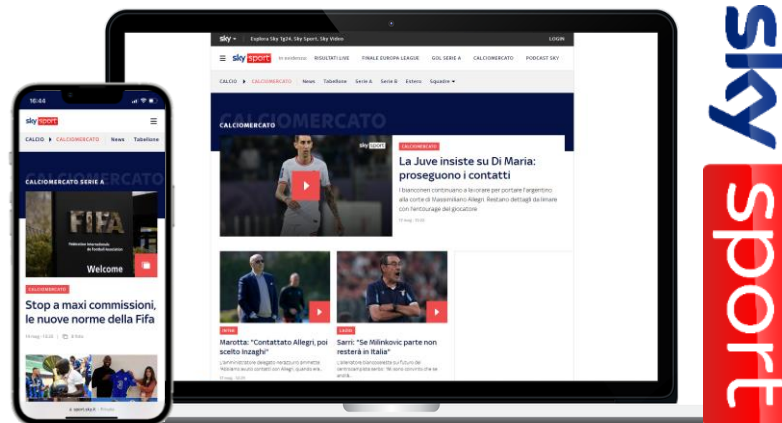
sky
Esplora Sky Tg24, Sky Sport, Sky Video
LOGIN
sky sport
In evidenza:
RISULTATI LIVE
FINALE EUROPA LEAGUE
GOL SERIE A
CALCIOMERCATO
PODCAST SKY
CALCIO
CALCIOMERCATO
News
Tabellone
Serie A
Serie B
Estero
Squadre

CALCIOMERCATO
CALCIOMERCATO

CALCIOMERCATO
La Juve insiste su Di Maria: proseguono i contatti
I bianconeri continuano a lavorare per portare l'argentino alla corte di Massimiliano Allegri. Restano dettagli da limare con l'entourage del giocatore

INTER
Marotta: "Contattato Allegri, poi scelto Inzaghi"

LAZIO
Sarri: "Se Milinkovic parte non resterà in Italia"

16:44
sky sport
CALCIO
CALCIOMERCATO
News
Tabellone
CALCIOMERCATO SERIE A
FIFA
Welcome
CALCIOMERCATO
Stop a maxi commissioni, le nuove norme della Fifa
sport.sky.it

sky
sport